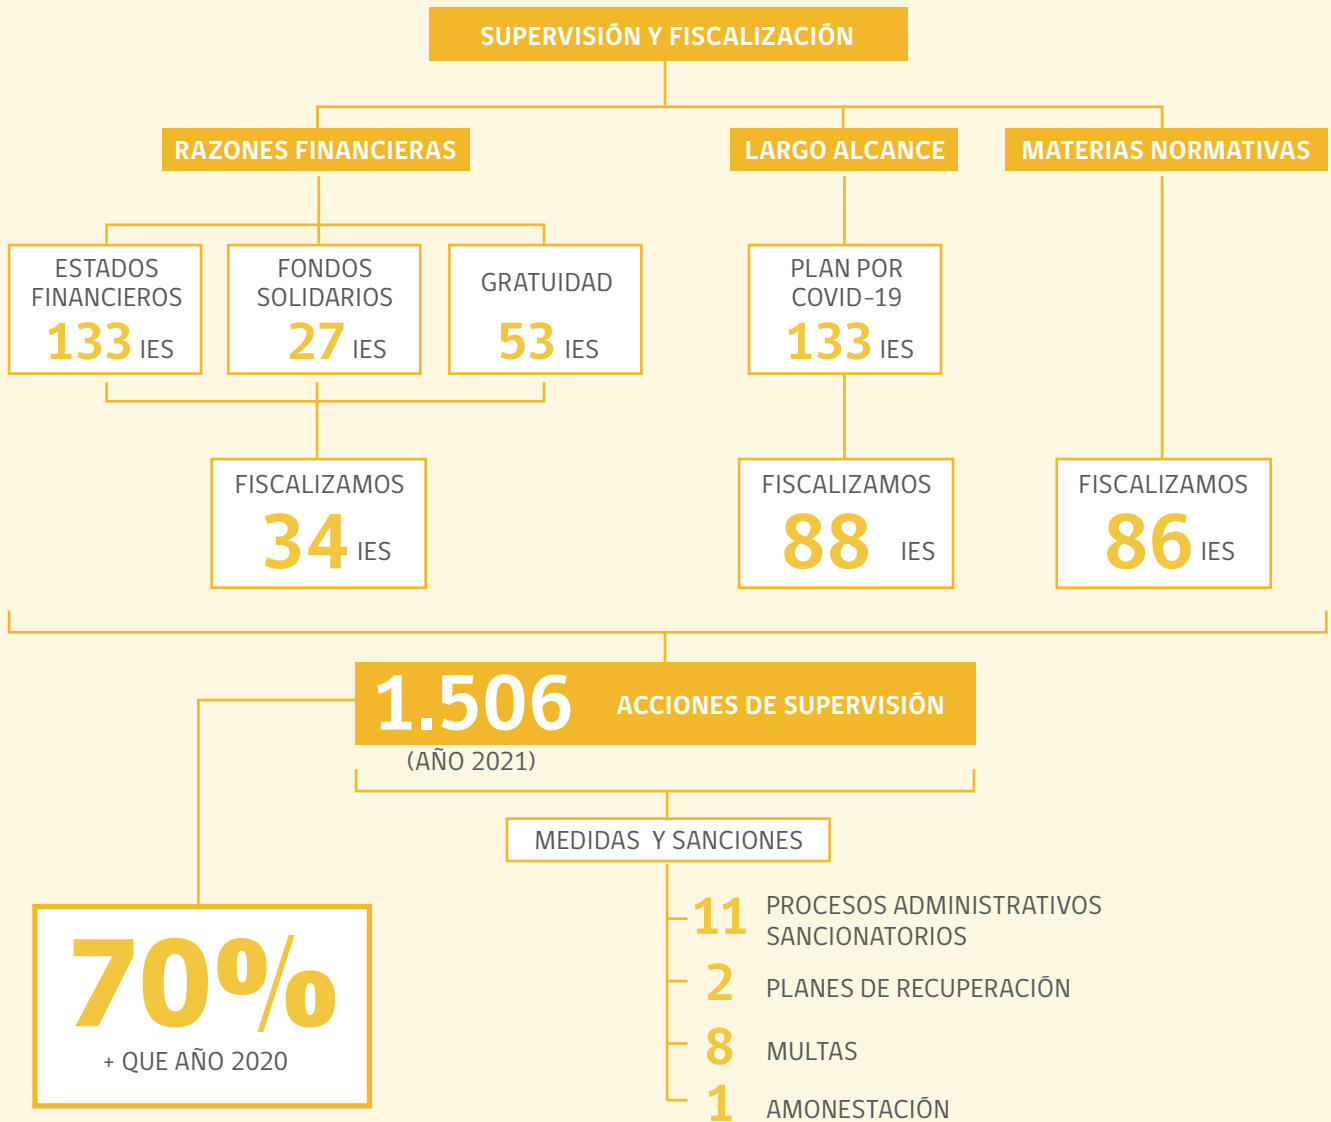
SUPERVISIÓN Y FISCALIZACIÓN

RAZONES FINANCIERAS

LARGO ALCANCE

MATERIAS NORMATIVAS

ESTADOS FINANCIEROS 133 IES

FONDOS SOLIDARIOS 27 IES

GRATUIDAD 53 IES

PLAN POR COVID-19 133 IES

FISCALIZAMOS 34 IES

FISCALIZAMOS 88 IES

FISCALIZAMOS 86 IES

1.506 ACCIONES DE SUPERVISIÓN
(AÑO 2021)

MEDIDAS Y SANCIONES

11 PROCESOS ADMINISTRATIVOS SANCIONATORIOS

2 PLANES DE RECUPERACIÓN

8 MULTAS

1 AMONESTACIÓN

70%
+ QUE AÑO 2020